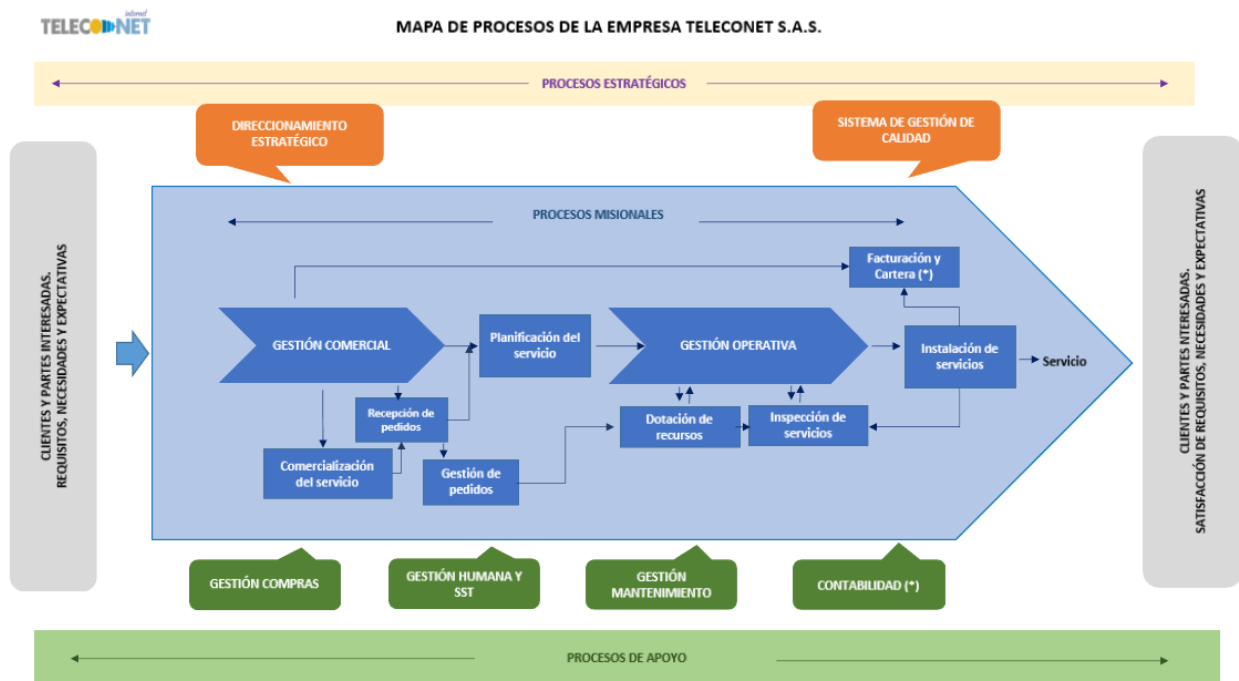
TELECONET internet

MAPA DE PROCESOS DE LA EMPRESA TELECONET S.A.S.

PROCESOS ESTRATÉGICOS

DIRECCIONAMIENTO ESTRATÉGICO

SISTEMA DE GESTIÓN DE CALIDAD

CLIENTES Y PARTES INTERESADAS. REQUISITOS, NECESIDADES Y EXPECTATIVAS

PROCESOS MISIONALES

Facturación y Cartera (*)

GESTIÓN COMERCIAL

Planificación del servicio

GESTIÓN OPERATIVA

Instalación de servicios

Servicio

Recepción de pedidos

Dotación de recursos

Inspección de servicios

Comercialización del servicio

Gestión de pedidos

CLIENTES Y PARTES INTERESADAS. SATISFACCIÓN DE REQUISITOS, NECESIDADES Y EXPECTATIVAS

GESTIÓN COMPRAS

GESTIÓN HUMANA Y SST

GESTIÓN MANTENIMIENTO

CONTABILIDAD (*)

PROCESOS DE APOYO